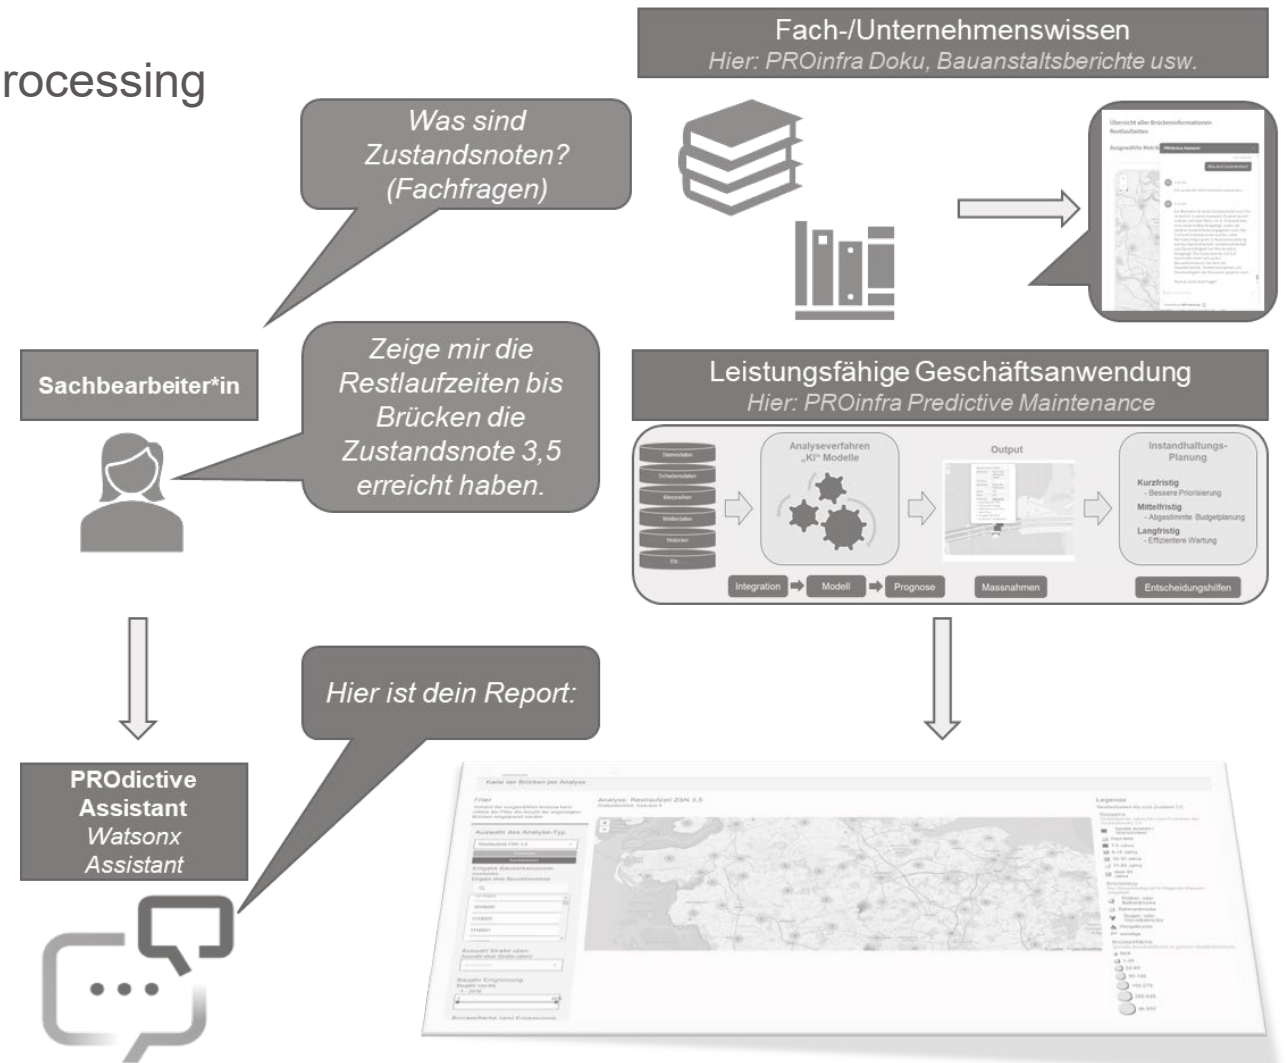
rocessing

Fach-/Unternehmenswissen
Hier: PROinfra Doku, Bauanstaltsberichte usw.

Was sind Zustandsnoten? (Fachfragen)

Sachbearbeiter*in

Zeige mir die Restlaufzeiten bis Brücken die Zustandsnote 3,5 erreicht haben.

Leistungsfähige Geschäftsanwendung
Hier: PROinfra Predictive Maintenance

Stammdaten
Schadensdaten
Messreihen
Wetterdaten
Historien
Etc.

Analyseverfahren „KI" Modelle

Output

Instandhaltungs-Planung
Kurzfristig
- Bessere Priorisierung
Mittelfristig
- Abgestimmte Budgetplanung
Langfristig
- Effizientere Wartung

Integration
Modell
Prognose
Massnahmen
Entscheidungshilfen

PROdictive Assistant
Watsonx Assistant

Hier ist dein Report:

Karte der Brücken per Analyse

Analyse: Restlaufzeit ZSN 3,5

Filter

Auswahl des Analyse-Typs

Legende